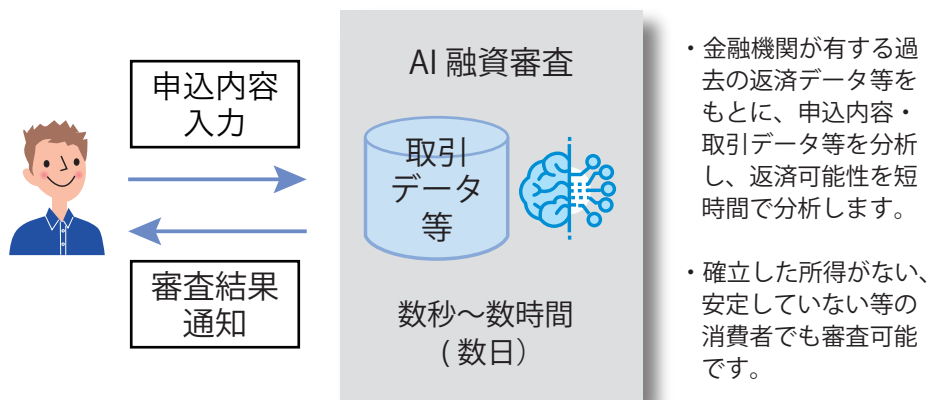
申込内容
入力

審査結果
通知

AI 融資審査

取引
データ
等

数秒～数時間
（数日）

・金融機関が有する過去の返済データ等をもとに、申込内容・取引データ等を分析し、返済可能性を短時間で分析します。

・確立した所得がない、安定していない等の消費者でも審査可能です。